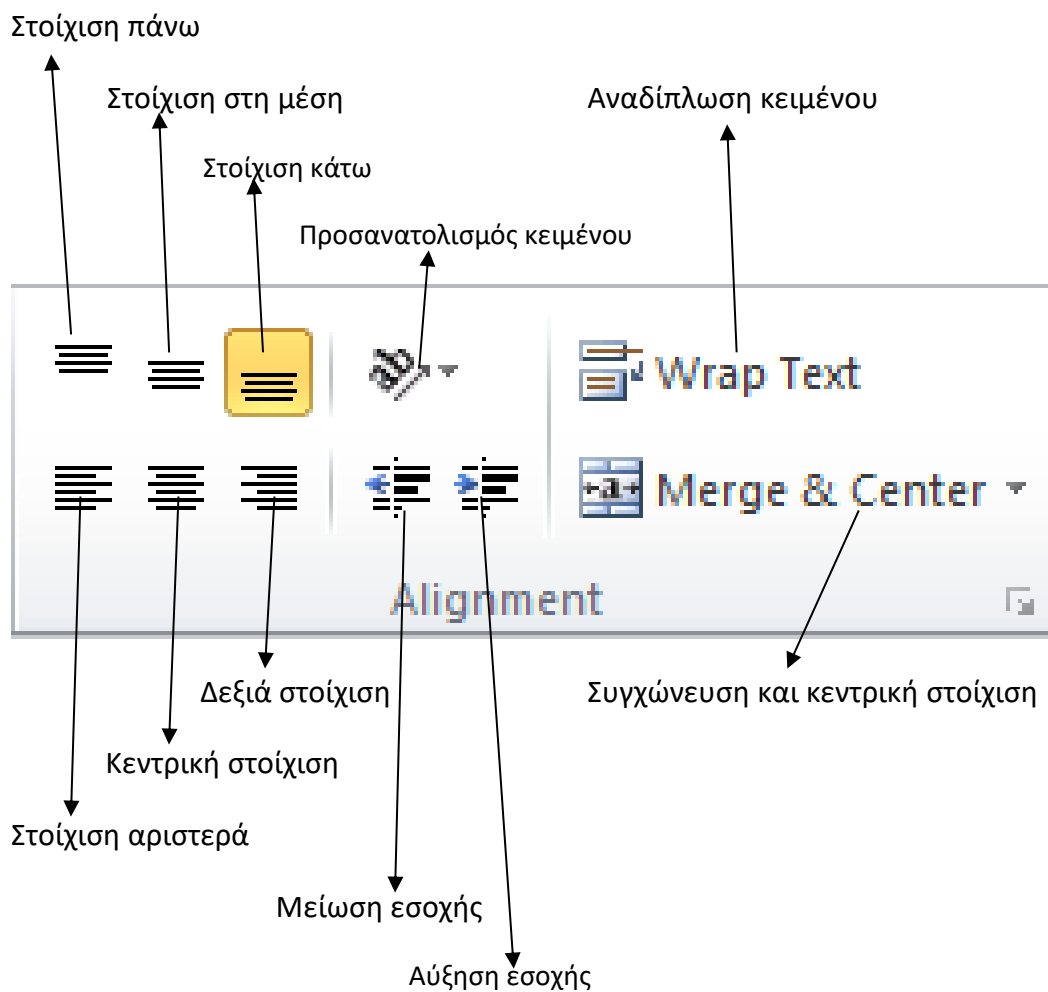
Στοίχιση πάνω

Στοίχιση στη μέση

Αναδίπλωση κειμένου

Στοίχιση κάτω

Προσανατολισμός κειμένου

Wrap Text

Merge & Center

Alignment

Δεξιά στοίχιση

Συγχώνευση και κεντρική στοίχιση

Κεντρική στοίχιση

Στοίχιση αριστερά

Μείωση εσοχής

Αύξηση εσοχής